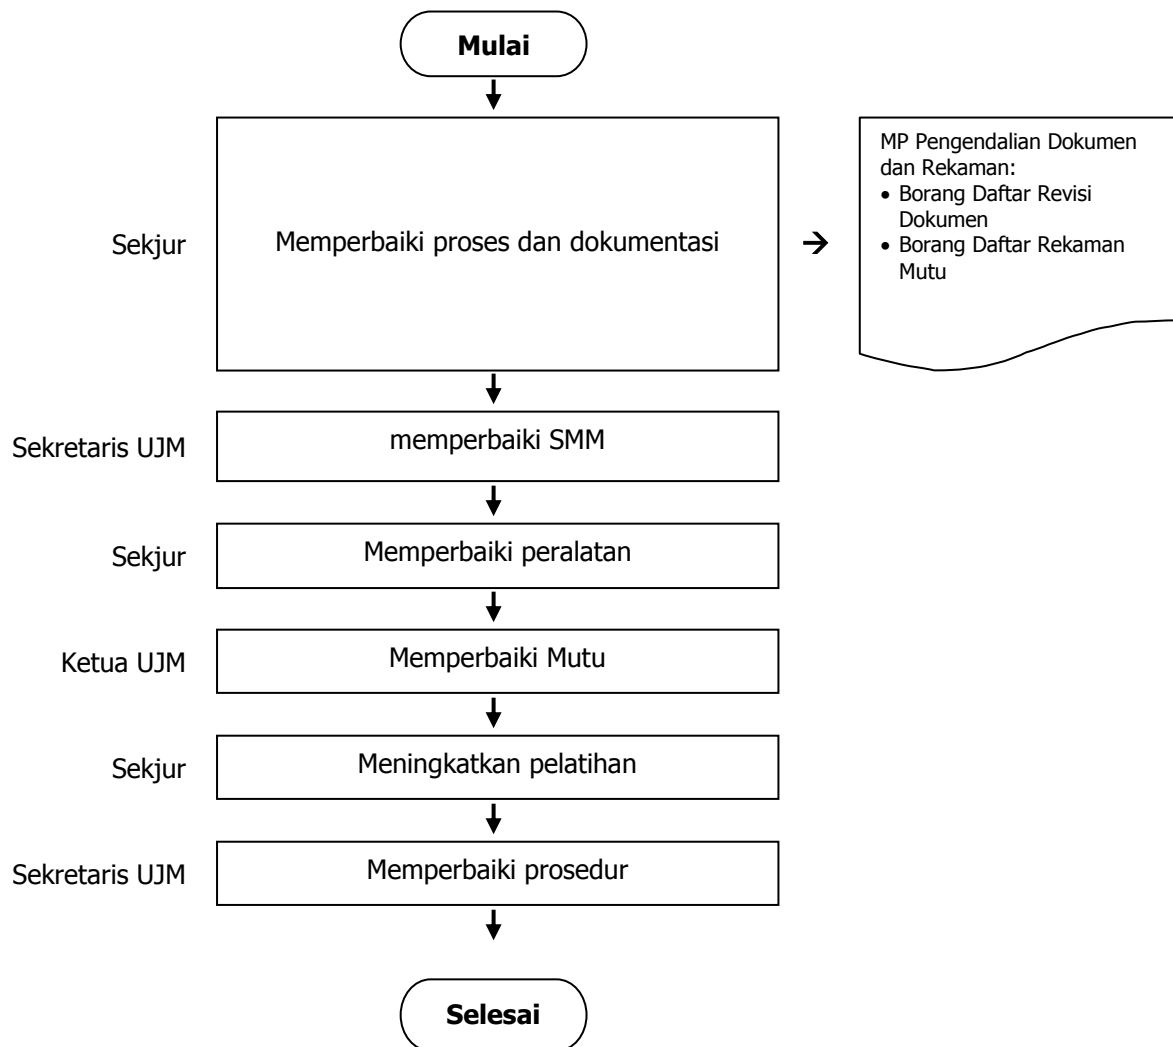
Mulai

Sekjur

Memperbaiki proses dan dokumentasi

MP Pengendalian Dokumen dan Rekaman:
• Borang Daftar Revisi Dokumen
• Borang Daftar Rekaman Mutu

Sekretaris UJM

memperbaiki SMM

Sekjur

Memperbaiki peralatan

Ketua UJM

Memperbaiki Mutu

Sekjur

Meningkatkan pelatihan

Sekretaris UJM

Memperbaiki prosedur

Selesai